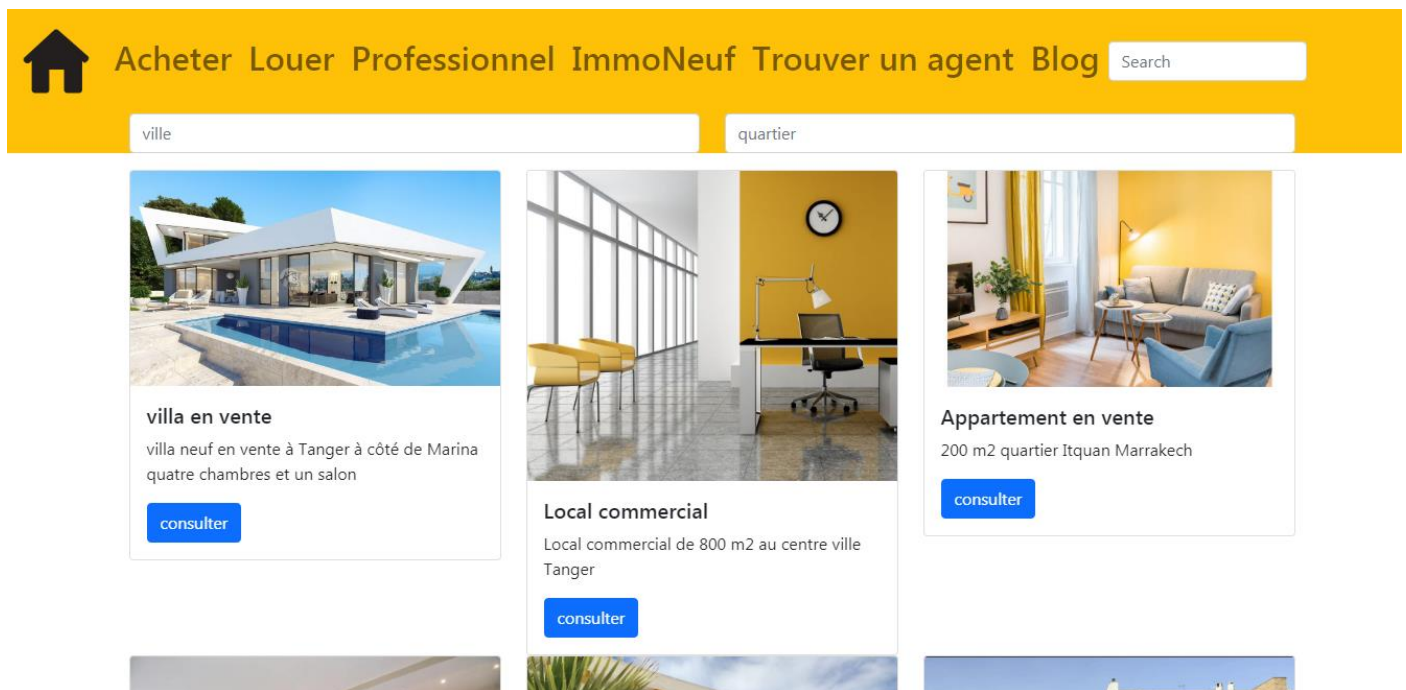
Acheter Louer Professionnel ImmoNeuf Trouver un agent Blog Search

ville

quartier

villa en vente

villa neuf en vente à Tanger à côté de Marina quatre chambres et un salon

consulter

Local commercial

Local commercial de 800 m2 au centre ville Tanger

consulter

Appartement en vente

200 m2 quartier Itquan Marrakech

consulter